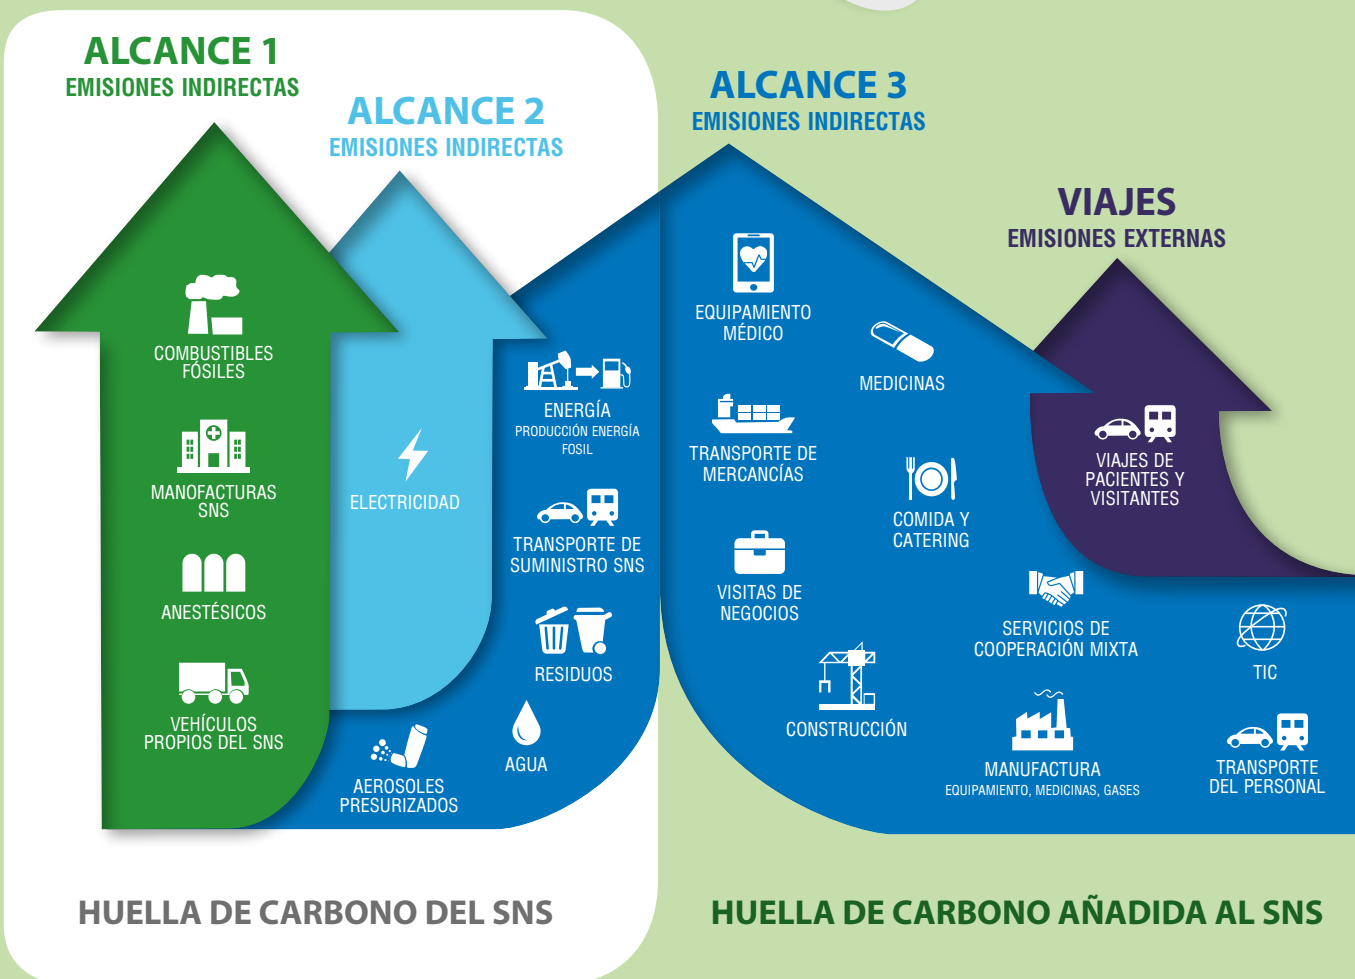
ALCANCE 1
EMISIONES INDIRECTAS

COMBUSTIBLES FÓSILES

MANOFACTURAS SNS

ANESTÉSICOS

VEHÍCULOS PROPIOS DEL SNS

ALCANCE 2
EMISIONES INDIRECTAS

ELECTRICIDAD

ENERGÍA
PRODUCCIÓN ENERGÍA FOSIL

TRANSPORTE DE SUMINISTRO SNS

RESIDUOS

AGUA

AEROSOLES PRESURIZADOS

ALCANCE 3
EMISIONES INDIRECTAS

EQUIPAMIENTO MÉDICO

MEDICINAS

TRANSPORTE DE MERCANCÍAS

COMIDA Y CATERING

VISITAS DE NEGOCIOS

SERVICIOS DE COOPERACIÓN MIXTA

TIC

CONSTRUCCIÓN

MANUFACTURA
EQUIPAMIENTO, MEDICINAS, GASES

TRANSPORTE DEL PERSONAL

VIAJES
EMISIONES EXTERNAS

VIAJES DE PACIENTES Y VISITANTES

HUELLA DE CARBONO DEL SNS

HUELLA DE CARBONO AÑADIDA AL SNS